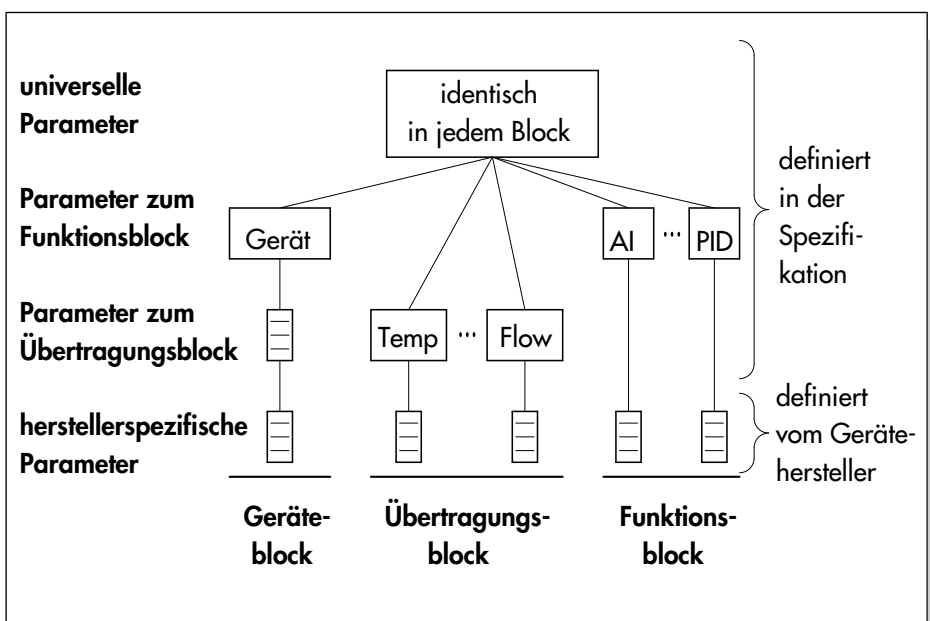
universelle Parameter

identisch in jedem Block

Parameter zum Funktionsblock

Gerät

AI ··· PID

definiert in der Spezifikation

Parameter zum Übertragungsblock

Temp ··· Flow

herstellerspezifische Parameter

definiert vom Gerätehersteller

Gerätebblock

Übertragungsblock

Funktionsblock